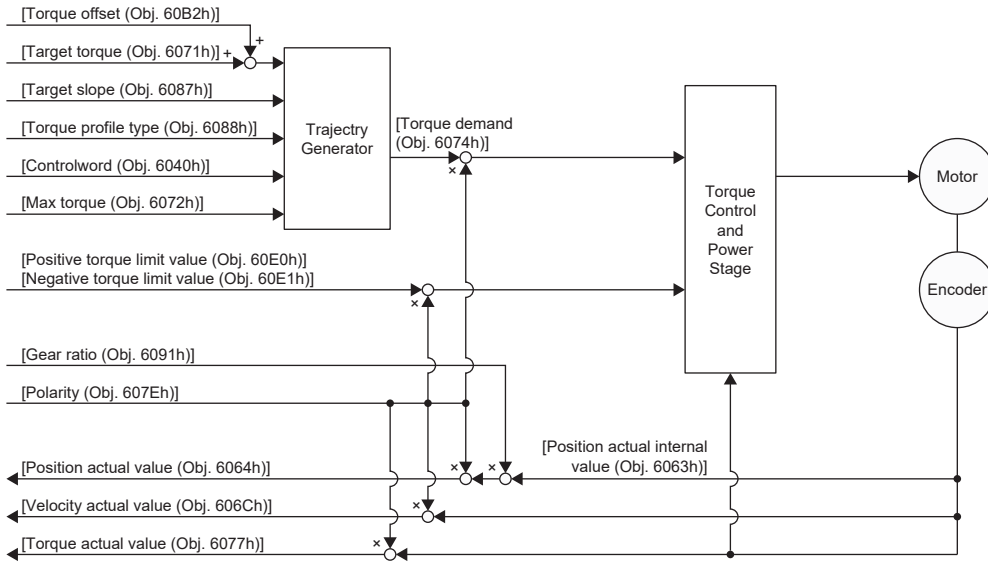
[Torque offset (Obj. 60B2h)]

[Target torque (Obj. 6071h)] +

+

[Target slope (Obj. 6087h)]

[Torque profile type (Obj. 6088h)]

[Controlword (Obj. 6040h)]

[Max torque (Obj. 6072h)]

Trajectry Generator

[Torque demand (Obj. 6074h)]

×

Torque Control and Power Stage

Motor

Encoder

[Positive torque limit value (Obj. 60E0h)]
[Negative torque limit value (Obj. 60E1h)]

×

[Gear ratio (Obj. 6091h)]

[Polarity (Obj. 607Eh)]

[Position actual internal value (Obj. 6063h)]

×

×

[Position actual value (Obj. 6064h)]

×

[Velocity actual value (Obj. 606Ch)]

×

[Torque actual value (Obj. 6077h)]